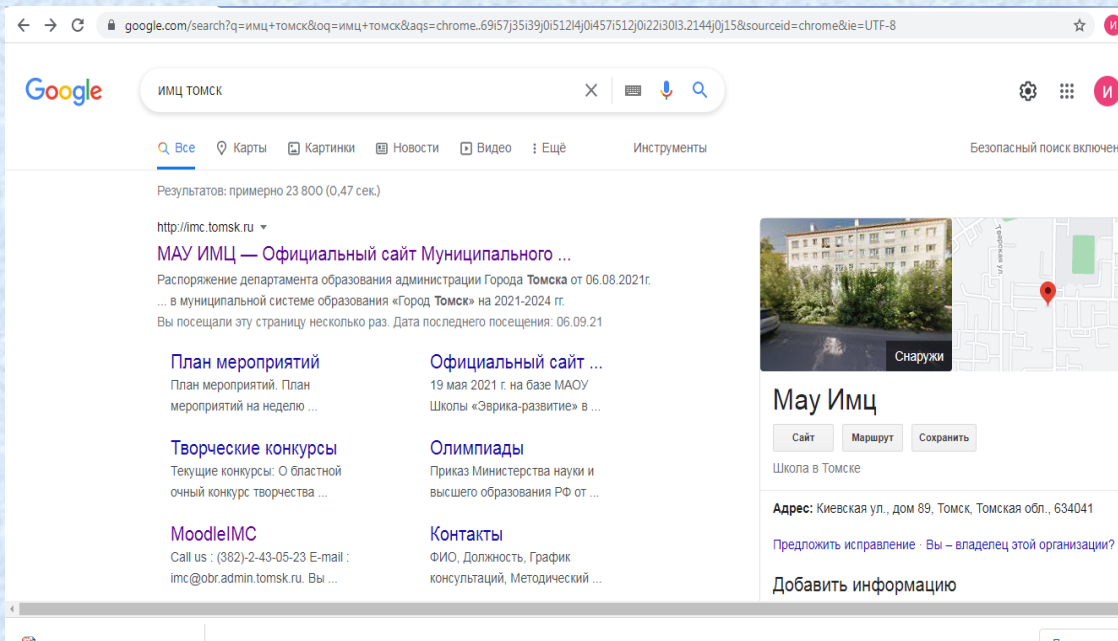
google.com/search?q=имц+томск&oq=имц+томск&aqs=chrome..69i57j35i39j0i512l4j0i457i512j0i22i30l3.2144j0j15&sourceid=chrome&ie=UTF-8

Google

имц томск

Все Карты Картинки Новости Видео Ещё Инструменты

Безопасный поиск включен

Результатов: примерно 23 800 (0,47 сек.)

http://imc.tomsk.ru

МАУ ИМЦ — Официальный сайт Муниципального ...

Распоряжение департамента образования администрации Города Томска от 06.08.2021г. ... в муниципальной системе образования «Город Томск» на 2021-2024 гг.

Вы посещали эту страницу несколько раз. Дата последнего посещения: 06.09.21

План мероприятий
План мероприятий. План мероприятий на неделю ...

Официальный сайт ...
19 мая 2021 г. на базе МАОУ Школы «Эврика-развитие» в ...

Творческие конкурсы
Текущие конкурсы: О бластной очный конкурс творчества ...

Олимпиады
Приказ Министерства науки и высшего образования РФ от ...

MoodleIMC
Call us : (382)-2-43-05-23 E-mail : imc@obr.admin.tomsk.ru. Вы ...

Контакты
ФИО, Должность, График консультаций, Методический ...

Снаружи

Мау Имц

Сайт Маршрут Сохранить

Школа в Томске

Адрес: Киевская ул., дом 89, Томск, Томская обл., 634041

Предложить исправление · Вы – владелец этой организации?

Добавить информацию